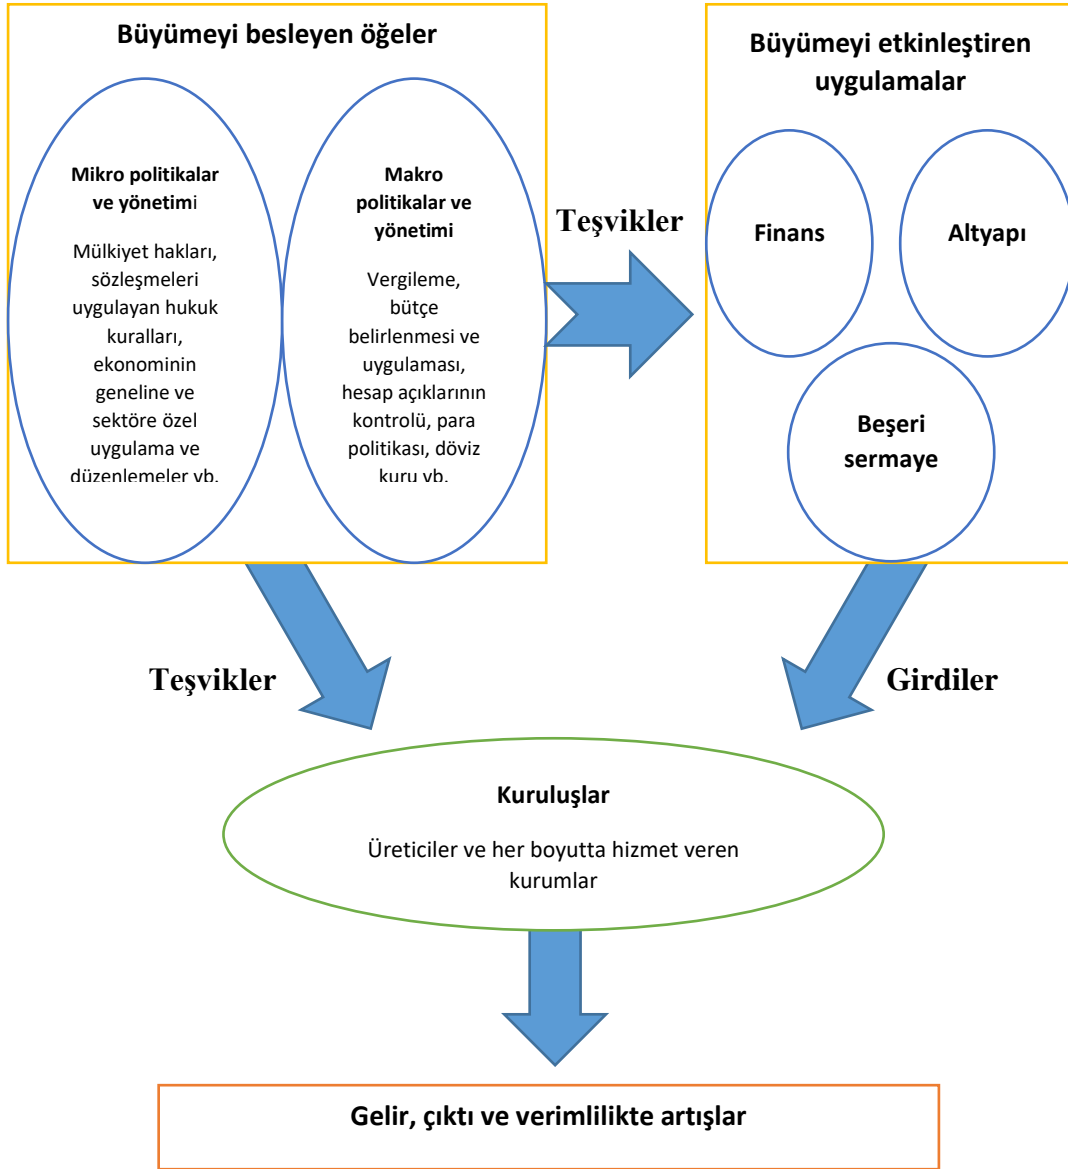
Büyümeyi besleyen öğeler

Mikro politikalar ve yönetimi

Mülkiyet hakları, sözleşmeleri uygulayan hukuk kuralları, ekonominin geneline ve sektöre özel uygulama ve düzenlemeler vb.

Makro politikalar ve yönetimi

Vergileme, bütçe belirlenmesi ve uygulaması, hesap açıklarının kontrolü, para politikası, döviz kuru vb.

Teşvikler

Büyümeyi etkinleştiren uygulamalar

Finans

Altyapı

Beşeri sermaye

Teşvikler

Girdiler

Kuruluşlar

Üreticiler ve her boyutta hizmet veren kurumlar

Gelir, çıktı ve verimlilikte artışlar